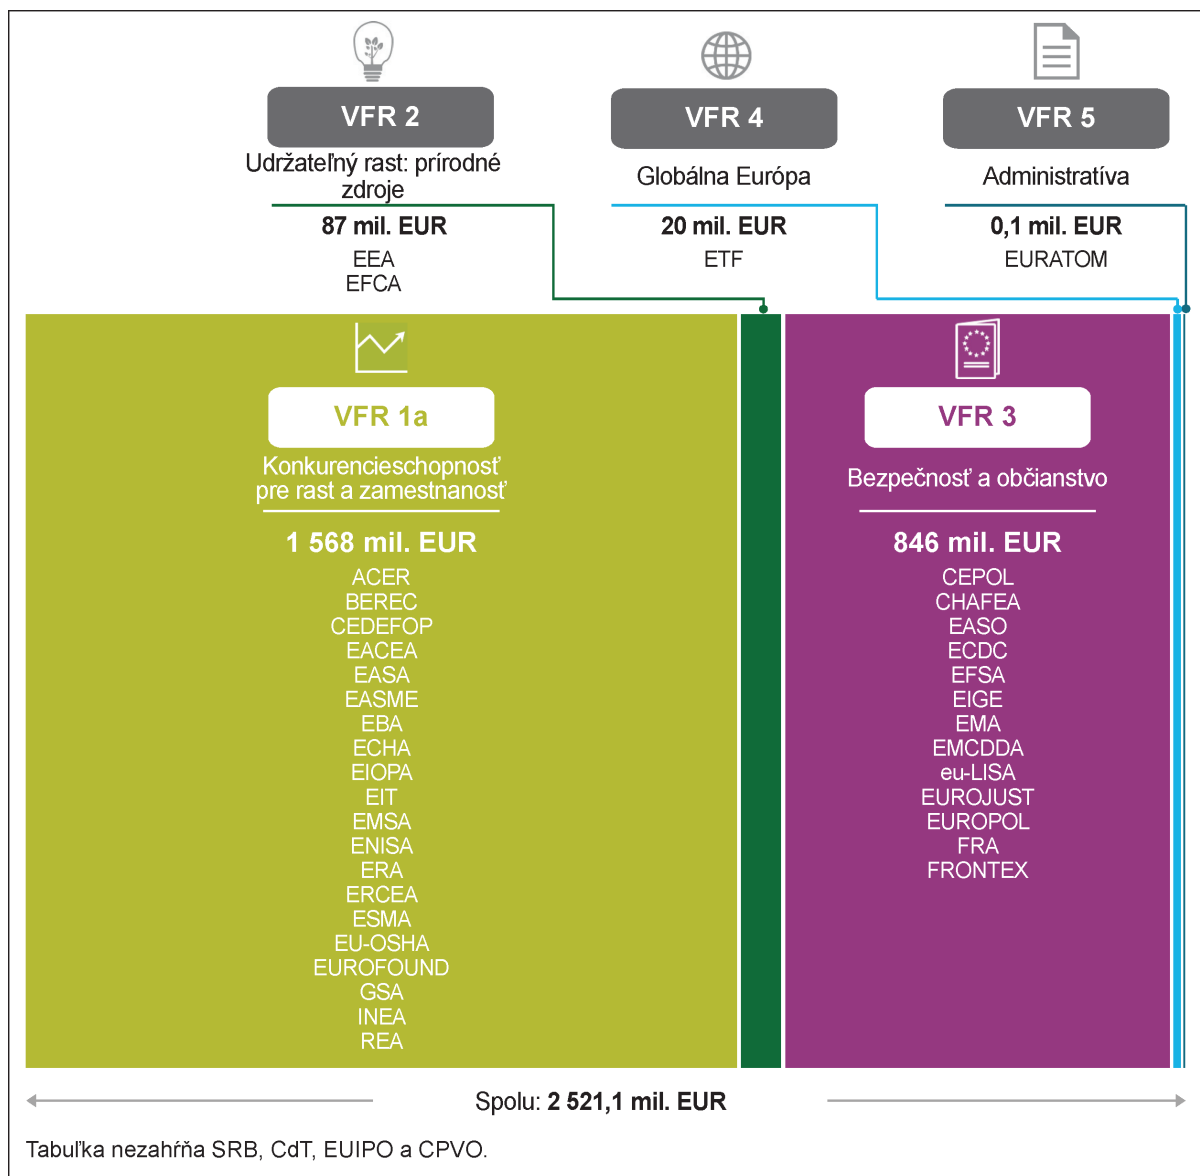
VFR 2
Udržateľný rast: prírodné zdroje
87 mil. EUR
EEA
EFCA

VFR 4
Globálna Európa
20 mil. EUR
ETF

VFR 5
Administratíva
0,1 mil. EUR
EURATOM

VFR 1a
Konkurencieschopnosť pre rast a zamestnanosť
1 568 mil. EUR
ACER
BEREC
CEDEFOP
EACEA
EASA
EASME
EBA
ECHA
EIOPA
EIT
EMSA
ENISA
ERA
ERCEA
ESMA
EU-OSHA
EUROFOUND
GSA
INEA
REA

VFR 3
Bezpečnosť a občianstvo
846 mil. EUR
CEPOL
CHAFEA
EASO
ECDC
EFSA
EIGE
EMA
EMCDDA
eu-LISA
EUROJUST
EUROPOL
FRA
FRONTEX

Spolu: 2 521,1 mil. EUR

Tabuľka nezahŕňa SRB, CdT, EUIPO a CPVO.